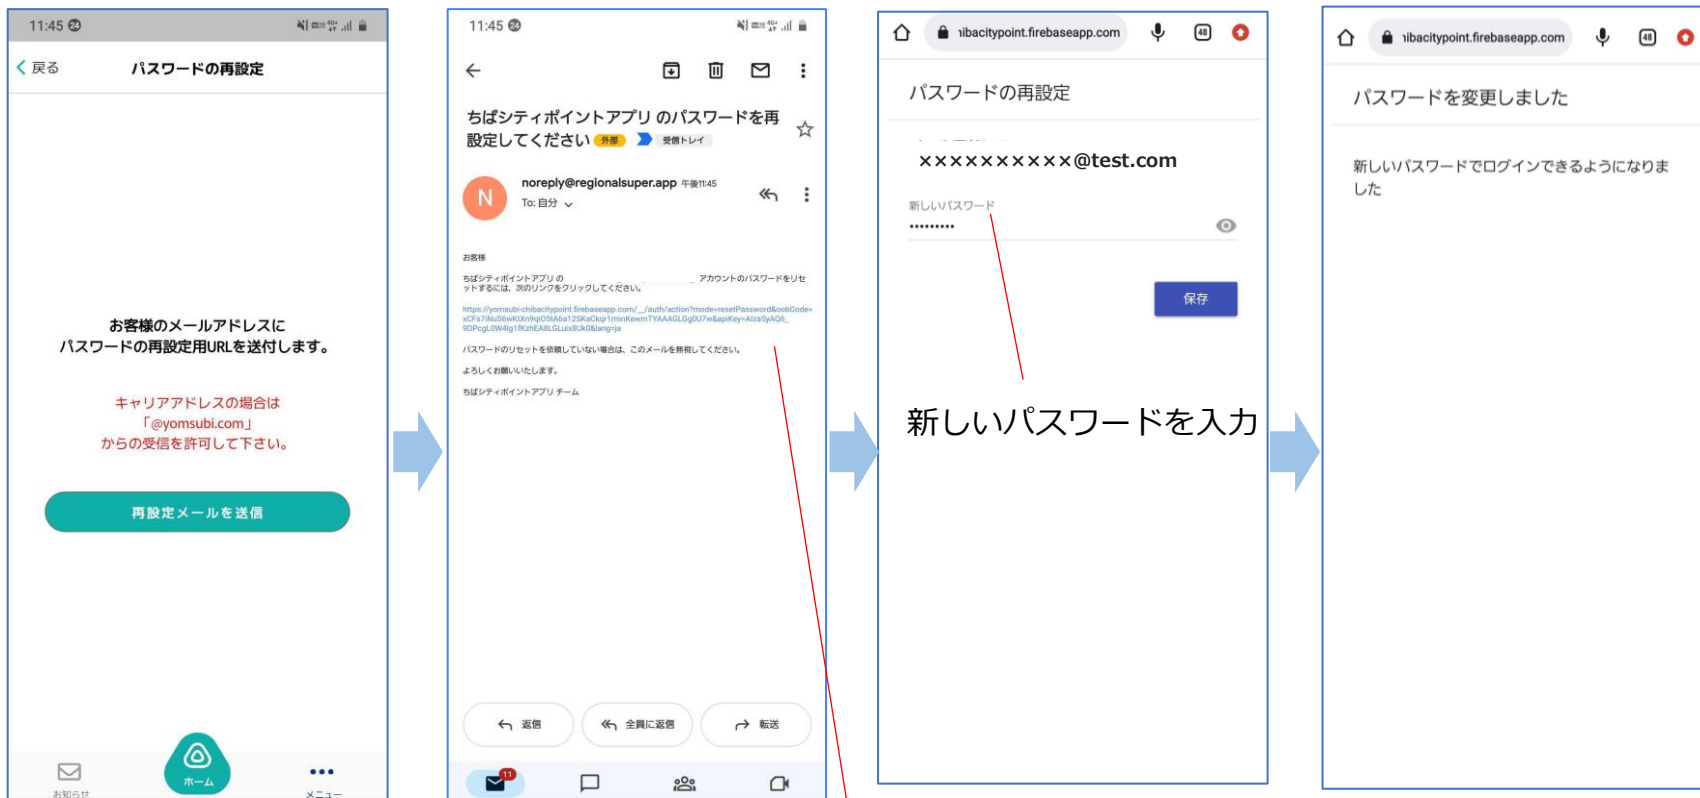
11:45

戻る

パスワードの再設定

お客様のメールアドレスに
パスワードの再設定用URLを送付します。

キャリアアドレスの場合は
「@yomsubi.com」
からの受信を許可して下さい。

再設定メールを送信

お知らせ

ホーム

メニュー

11:45

ちばシティポイントアプリ のパスワードを再設定してください 外部 受信トレイ

N

noreply@regionalsuper.app 午後11:45

To: 自分

お客様

ちばシティポイントアプリ の アカウントのパスワードをリセットするには、次のリンクをクリックしてください。

https://yomsubi-chibacitypoint.firebaseapp.com/__/auth/action?mode=resetPassword&oobCode=xCFs7iNuS6wKtXn9qiO5tA6a12SKaCkqr1mnKewmTYAAAGLGg0U7w&apiKey=AIzaSyAQ6_9DPcgL0W4lg1fKzhEA8LGLuix8Uk0&lang=ja

パスワードのリセットを依頼していない場合は、このメールを無視してください。

よろしくお願いいたします。

ちばシティポイントアプリ チーム

返信

全員に返信

転送

11

ibacitypoint.firebaseapp.com

パスワードの再設定

××××××××××@test.com

新しいパスワード

•••••••••

保存

新しいパスワードを入力

ibacitypoint.firebaseapp.com

パスワードを変更しました

新しいパスワードでログインできるようになりました